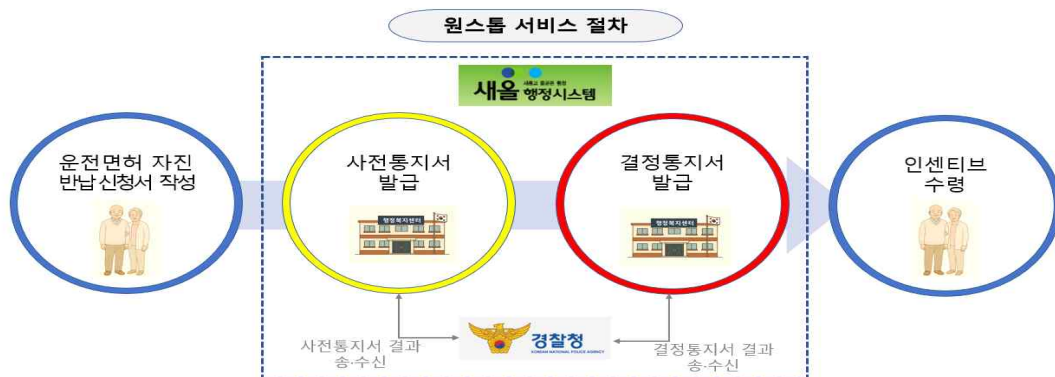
원스톱 서비스 절차

새올 행정시스템

운전면허 자진 반납신청서 작성

사전통지서 발급

행정복지센터

결정통지서 발급

행정복지센터

인센티브 수령

사전통지서 결과 송·수신

경찰청
KOREAN NATIONAL POLICE AGENCY

결정통지서 결과 송·수신